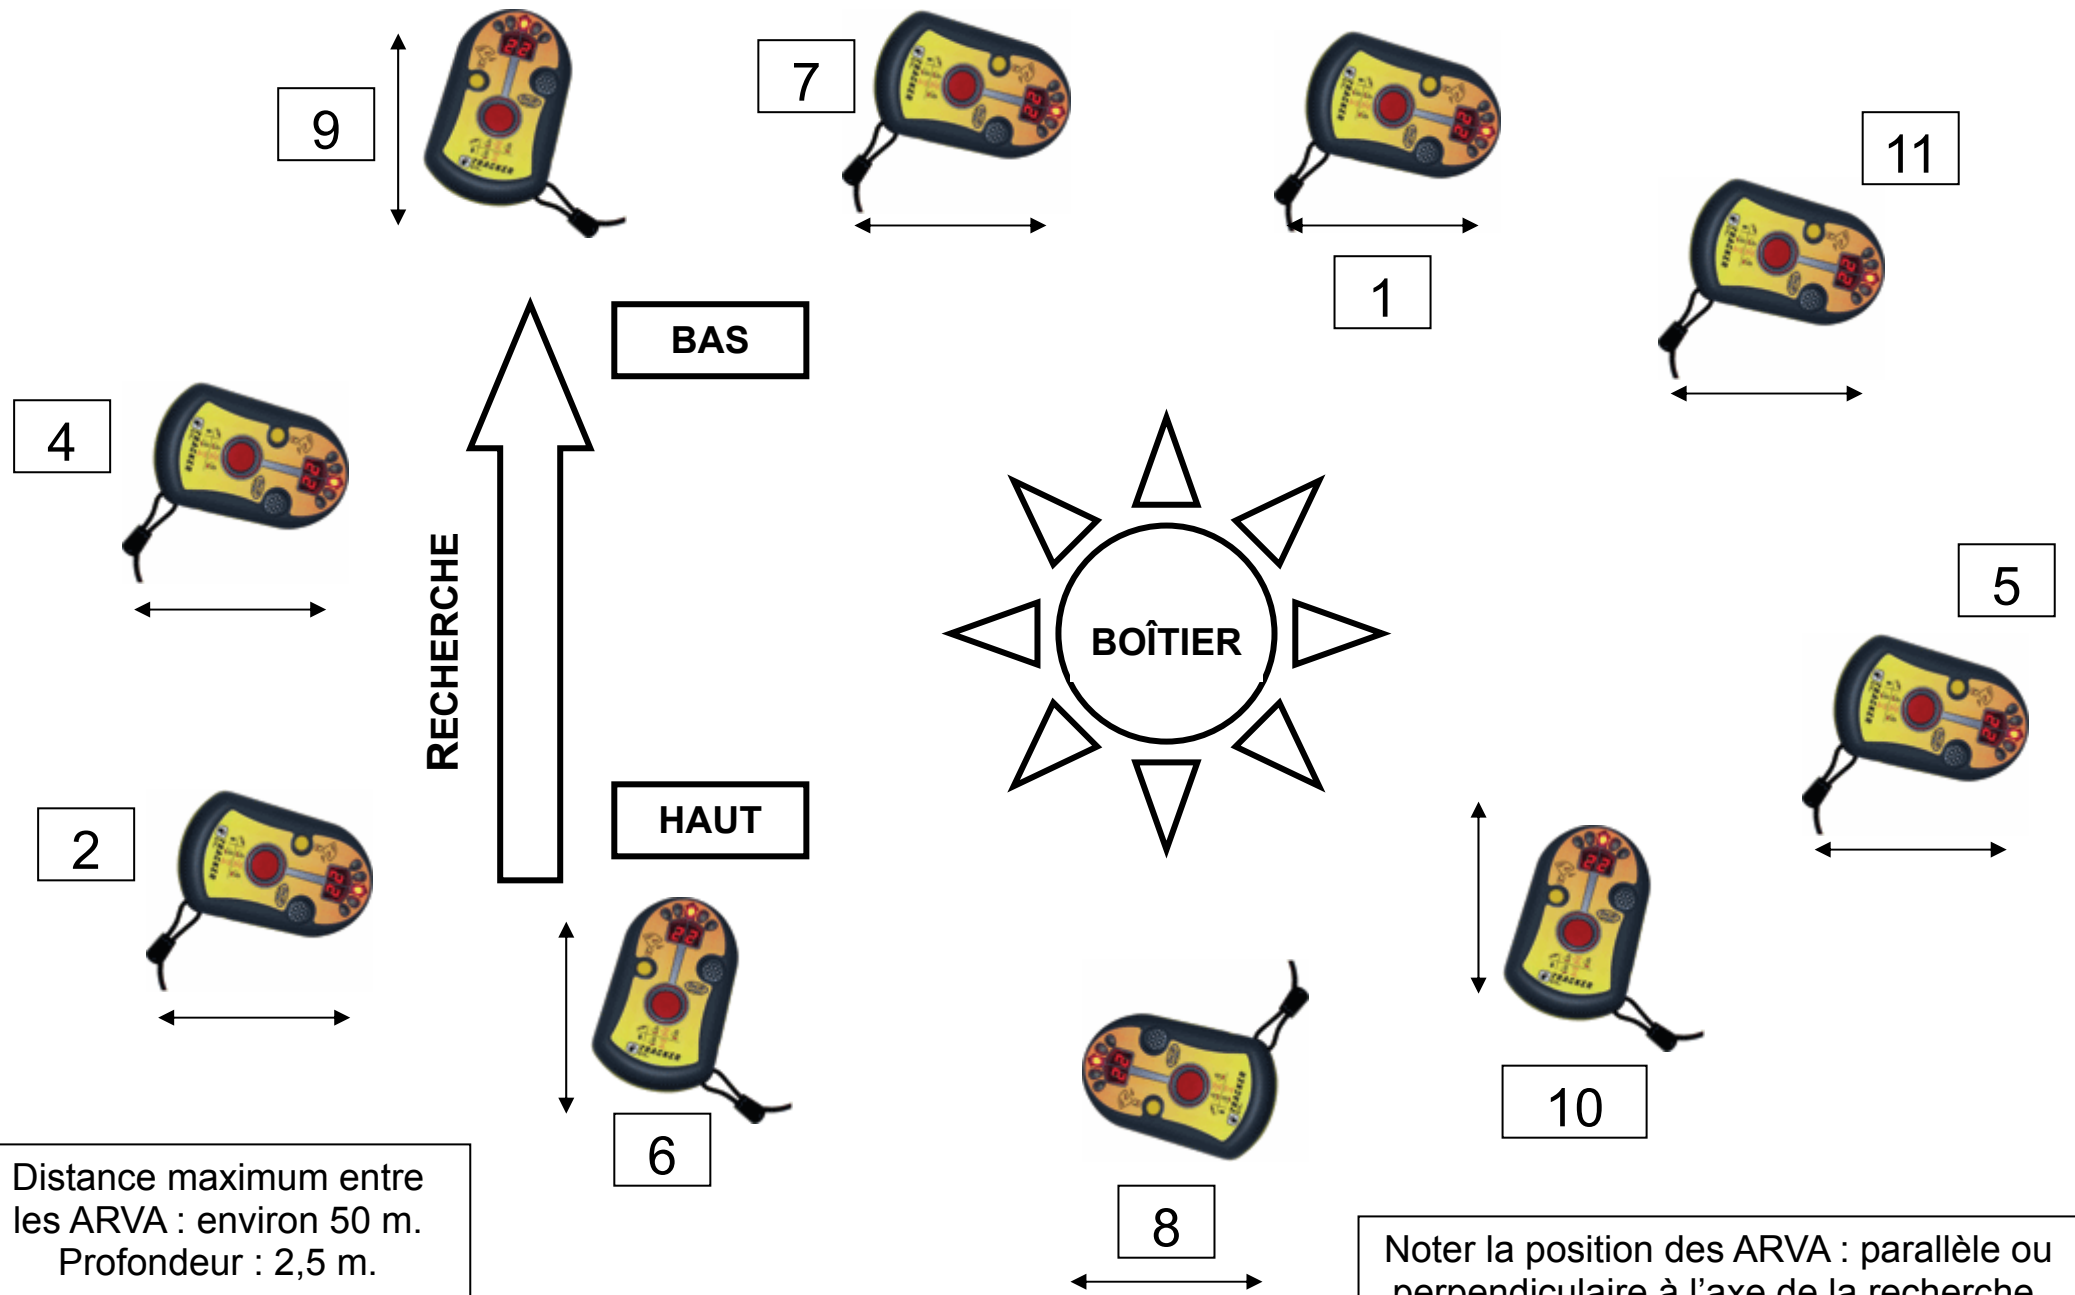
9

7

1

11

BAS

4

RECHERCHE

BOÎTIER

5

2

HAUT

6

8

10

Distance maximum entre les ARVA : environ 50 m. Profondeur : 2,5 m.

Noter la position des ARVA : parallèle ou perpendiculaire à l'axe de la recherche